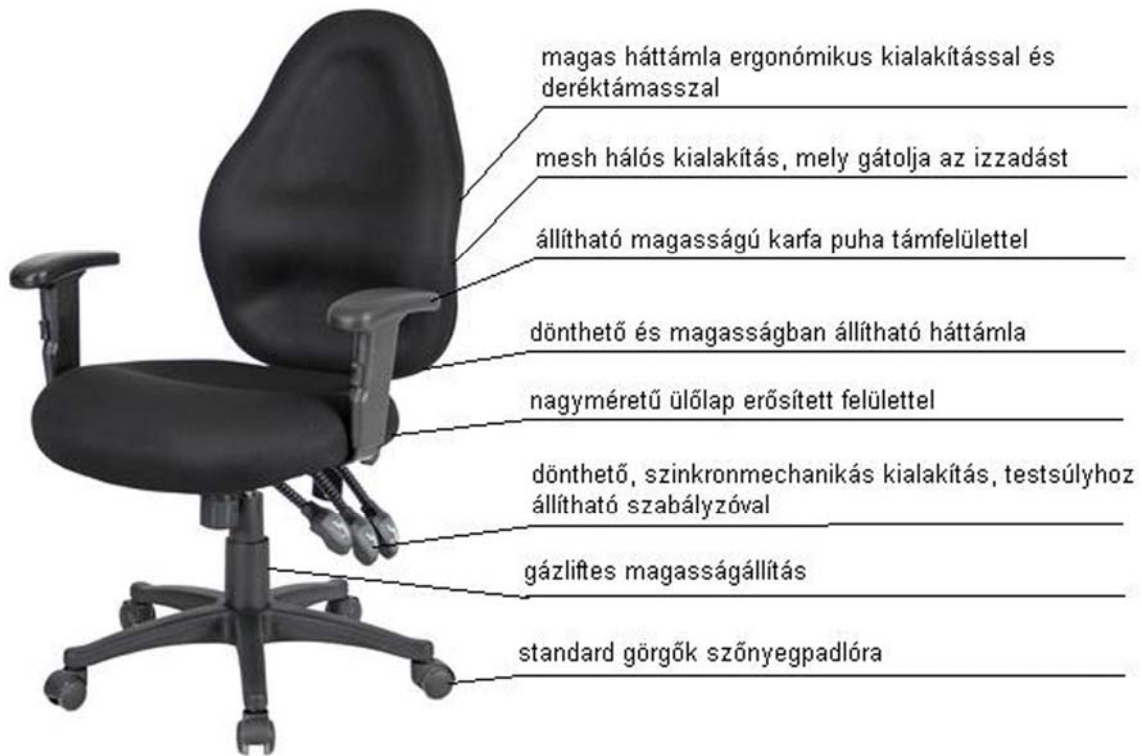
magas háttámla ergonómikus kialakítással és deréktámasszal

mesh hálós kialakítás, mely gátolja az izzadást

állítható magasságú karfa puha támfelülettel

dönthető és magasságban állítható háttámla

nagyméretű ülőlap erősített felülettel

dönthető, szinkronmechanikás kialakítás, testsúlyhoz állítható szabályzóval

gázliftes magasságállítás

standard görgők szőnyegpadlóra